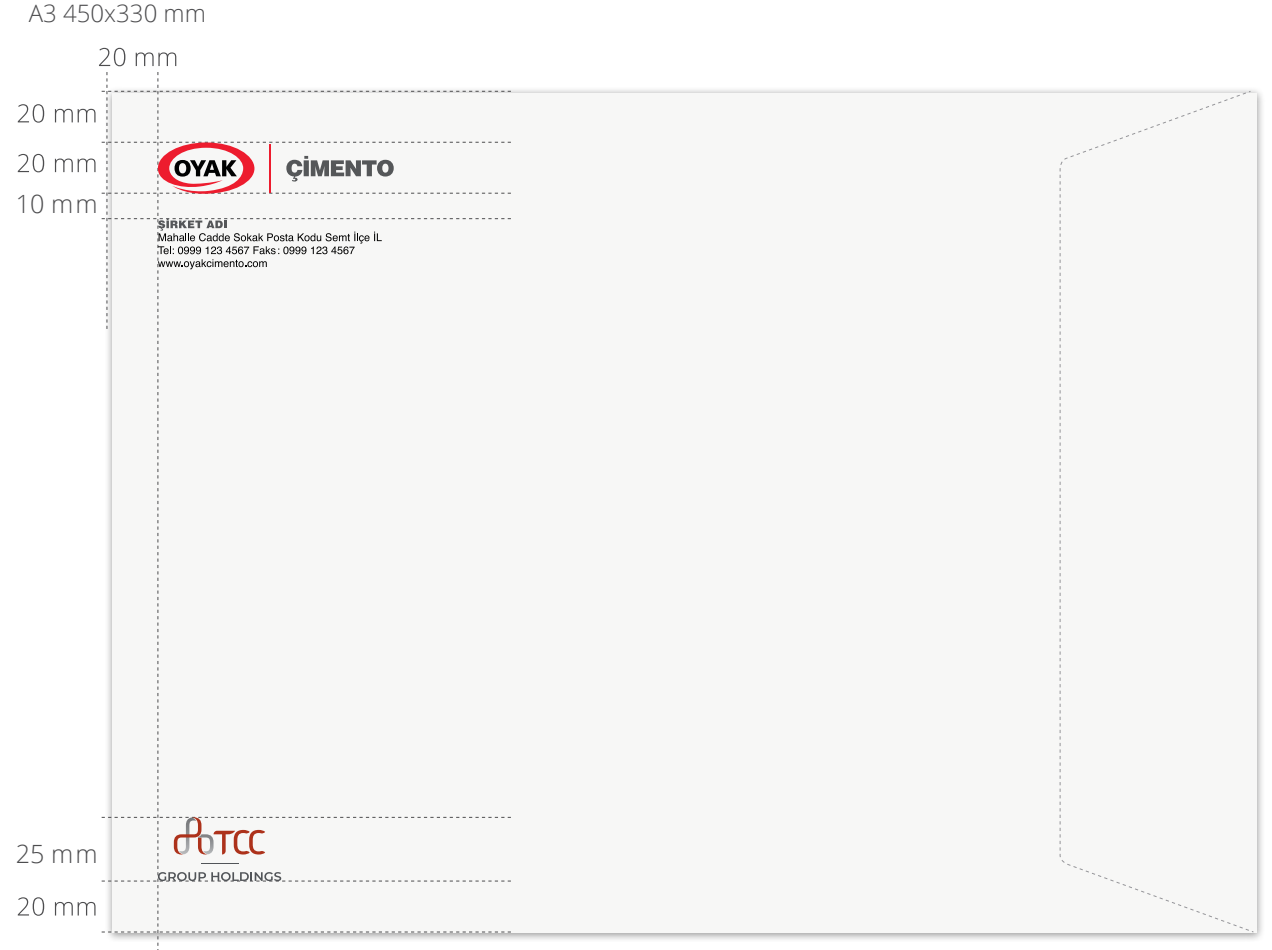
A3 450x330 mm

20 mm

20 mm

20 mm

10 mm

OYAK ÇİMENTO

ŞİRKET ADI
Mahalle Cadde Sokak Posta Kodu Semt İlçe İL
Tel: 0999 123 4567 Faks: 0999 123 4567
www.oyakcimento.com

TCC
GROUP HOLDINGS

25 mm

20 mm